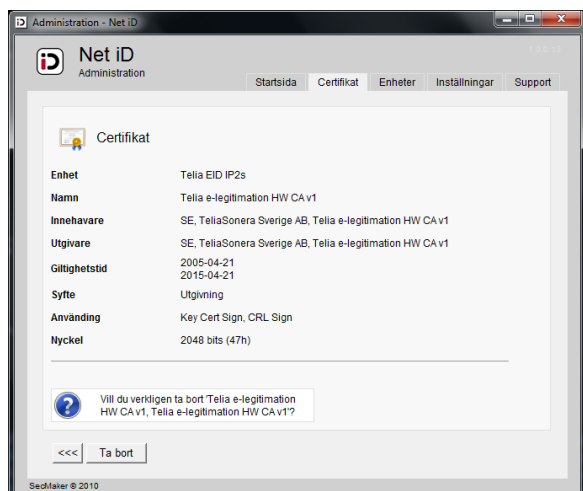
Administration - Net iD

Net iD
Administration

Startsida | Certifikat | Enheter | Inställningar | Support

Certifikat

| | |
|---|---|
| Enhet | Telia EID IP2s |
| Namn | Telia e-legitimation HW CA v1 |
| Innehavare | SE, TeliaSonera Sverige AB, Telia e-legitimation HW CA v1 |
| Utgivare | SE, TeliaSonera Sverige AB, Telia e-legitimation HW CA v1 |
| Giltighetstid | 2005-04-21 2015-04-21 |
| Syfte | Utgivning |
| Använding | Key Cert Sign, CRL Sign |
| Nyckel | 2048 bits (47h) |

Vill du verkligen ta bort 'Telia e-legitimation HW CA v1, Telia e-legitimation HW CA v1'?

<<< Ta bort

SecMaker © 2010